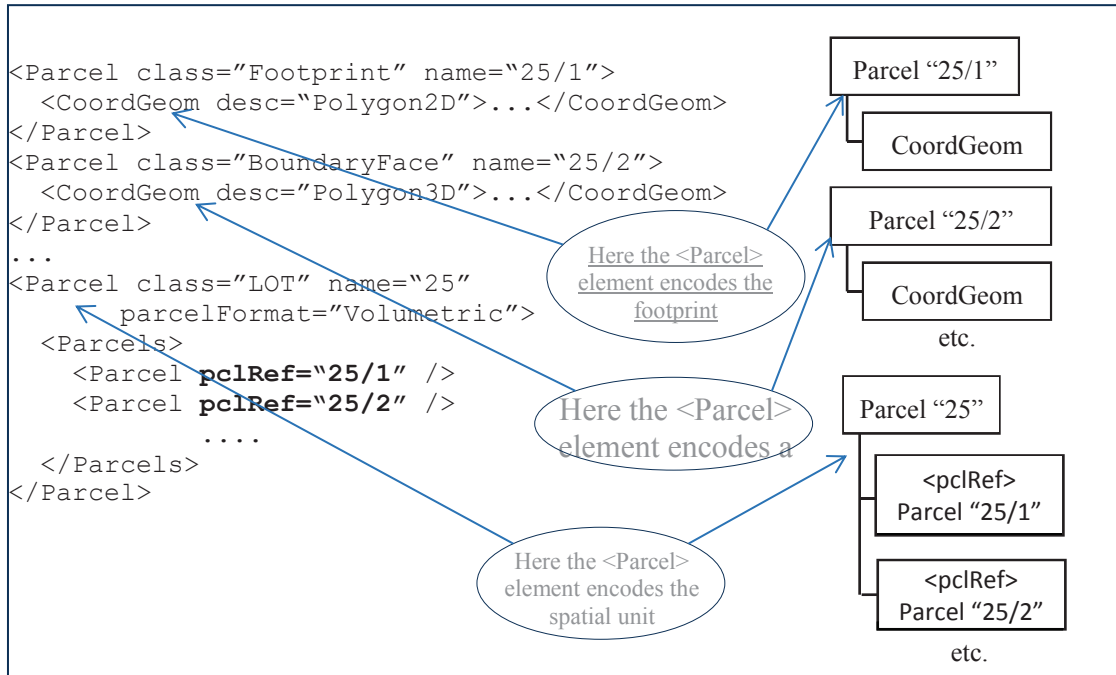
<Parcel class="Footprint" name="25/1">
  <CoordGeom desc="Polygon2D">...</CoordGeom>
</Parcel>
<Parcel class="BoundaryFace" name="25/2">
  <CoordGeom desc="Polygon3D">...</CoordGeom>
</Parcel>
...
<Parcel class="LOT" name="25"
      parcelFormat="Volumetric">
  <Parcels>
    <Parcel **pclRef="25/1"** />
    <Parcel **pclRef="25/2"** />
            ....
  </Parcels>
</Parcel>

Here the <Parcel> element encodes the footprint

Here the <Parcel> element encodes a

Here the <Parcel> element encodes the spatial unit

Parcel "25/1"

CoordGeom

Parcel "25/2"

CoordGeom

etc.

Parcel "25"

<pclRef> Parcel "25/1"

<pclRef> Parcel "25/2"

etc.